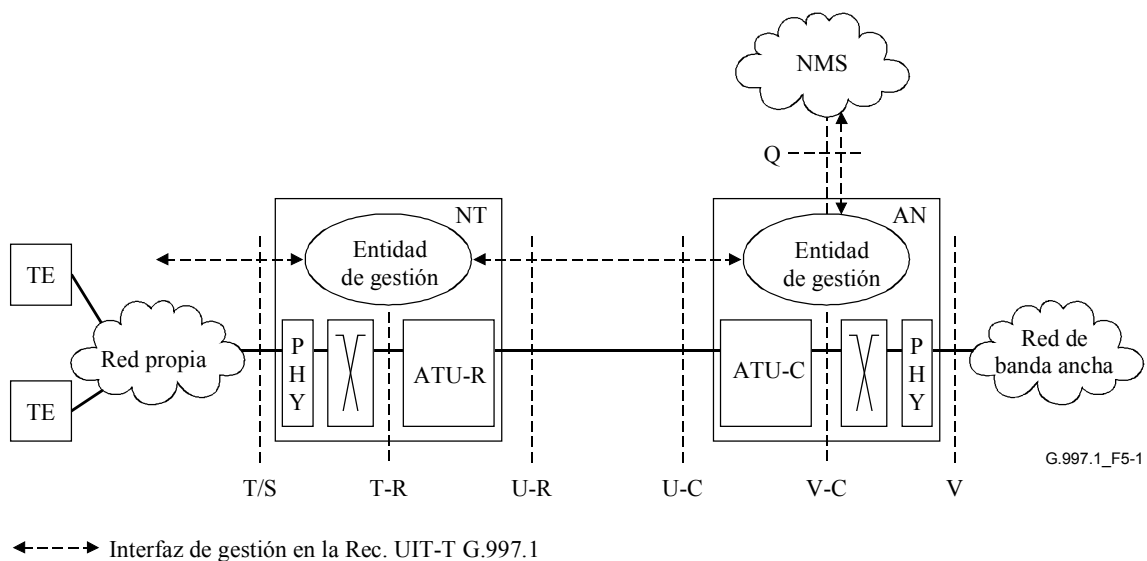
NMS

Q

NT

AN

TE

Entidad de gestión

Entidad de gestión

TE

Red propia

P H Y

ATU-R

ATU-C

P H Y

Red de banda ancha

G.997.1_F5-1

T/S

T-R

U-R

U-C

V-C

V

Interfaz de gestión en la Rec. UIT-T G.997.1